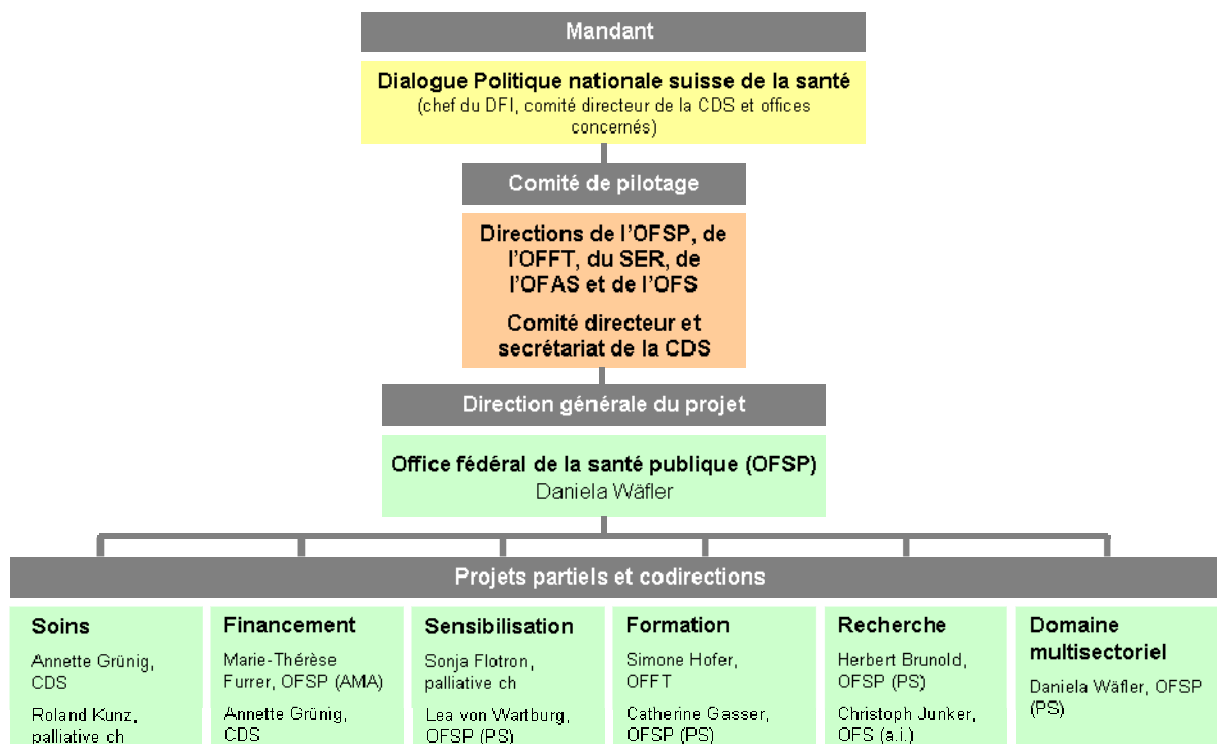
Mandant

Dialogue Politique nationale suisse de la santé
(chef du DFI, comité directeur de la CDS et offices concernés)

Comité de pilotage

Directions de l'OFSP, de l'OFFT, du SER, de l'OFAS et de l'OFS

Comité directeur et secrétariat de la CDS

Direction générale du projet

Office fédéral de la santé publique (OFSP)
Daniela Wäfler

Projets partiels et codirections

Soins
Annette Grünig, CDS
Roland Kunz, palliative ch

Financement
Marie-Thérèse Furrer, OFSP (AMA)
Annette Grünig, CDS

Sensibilisation
Sonja Flotron, palliative ch
Lea von Wartburg, OFSP (PS)

Formation
Simone Hofer, OFFT
Catherine Gasser, OFSP (PS)

Recherche
Herbert Brunold, OFSP (PS)
Christoph Junker, OFS (a.i.)

Domaine multisectoriel
Daniela Wäfler, OFSP (PS)